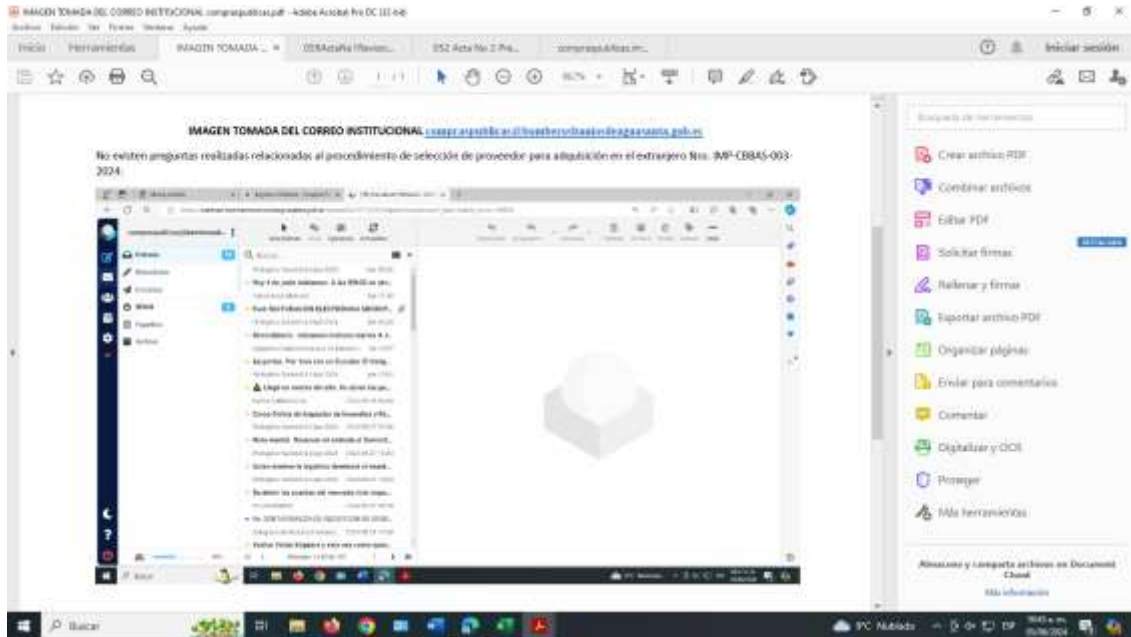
IMAGEN TOMADA DEL CORREO INSTITUCIONAL compraspublicas.pdf - Adobe Acrobat Pro DC (32-bit)

Archivo Edición Ver Firmar Ventana Ayuda

Inicio Herramientas IMAGEN TOMADA ... × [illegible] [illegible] comprasp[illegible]

Iniciar sesión

IMAGEN TOMADA DEL CORREO INSTITUCIONAL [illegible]

No existen preguntas realizadas relacionadas al procedimiento de selección de proveedor para adquisición en el extranjero Nro. IMP-CBBAS-003-2024.

Búsqueda de herramientas

Crear archivo PDF

Combinar archivos

Editar PDF

Solicitar firmas

Rellenar y firmar

Exportar archivo PDF

Organizar páginas

Enviar para comentarios

Comentar

Digitalizar y OCR

Proteger

Más herramientas

Almacene y comparta archivos en Document Cloud

Más información

Buscar

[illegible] Nublado

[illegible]